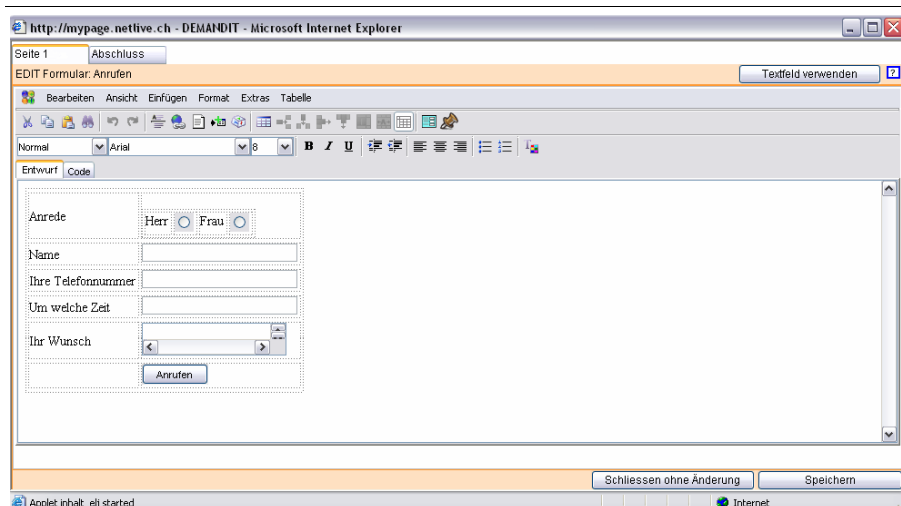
http://mypage.netlive.ch - DEMANDIT - Microsoft Internet Explorer

Seite 1 | Abschluss

EDIT Formular: Anrufen

Textfeld verwenden ?

Bearbeiten Ansicht Einfügen Format Extras Tabelle

Normal | Arial | 8

B I U

Entwurf | Code

| Anrede | Herr Frau |
|---|---|
| Name | |
| Ihre Telefonnummer | |
| Um welche Zeit | |
| Ihr Wunsch | |
| | Anrufen |

Schliessen ohne Änderung | Speichern

Applet inhalt_eli started

Internet